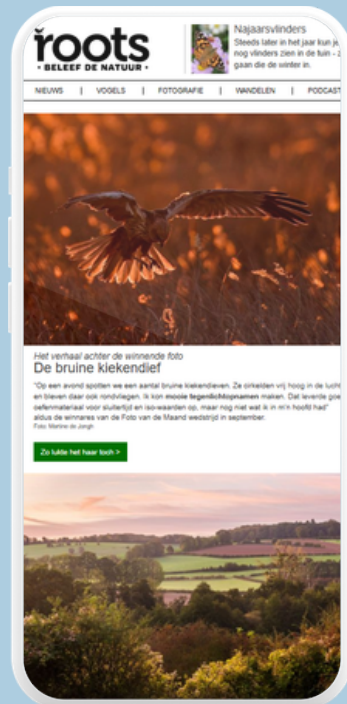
roots
• BELEEF DE NATUUR •

Najaarsvlinders
Steeds later in het jaar kun je nog vlinders zien in de tuin - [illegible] gaan die de winter in.

NIEUWS | VOGELS | FOTOGRAFIE | WANDELEN | PODCAST

Het verhaal achter de winnende foto
De bruine kiekendief

"Op een avond spotten we een aantal bruine kiekendieven. Ze cirkelden vrij hoog in de lucht en bleven daar ook rondvliegen. Ik kon mooie tegenlichtopnamen maken. Dat leverde goed oefenmateriaal voor sluitertijd en iso-waarden op, maar nog niet wat ik in m'n hoofd had" aldus de winnares van de Foto van de Maand wedstrijd in september.
Foto Martine de Jongh

Zo lukte het haar toch >